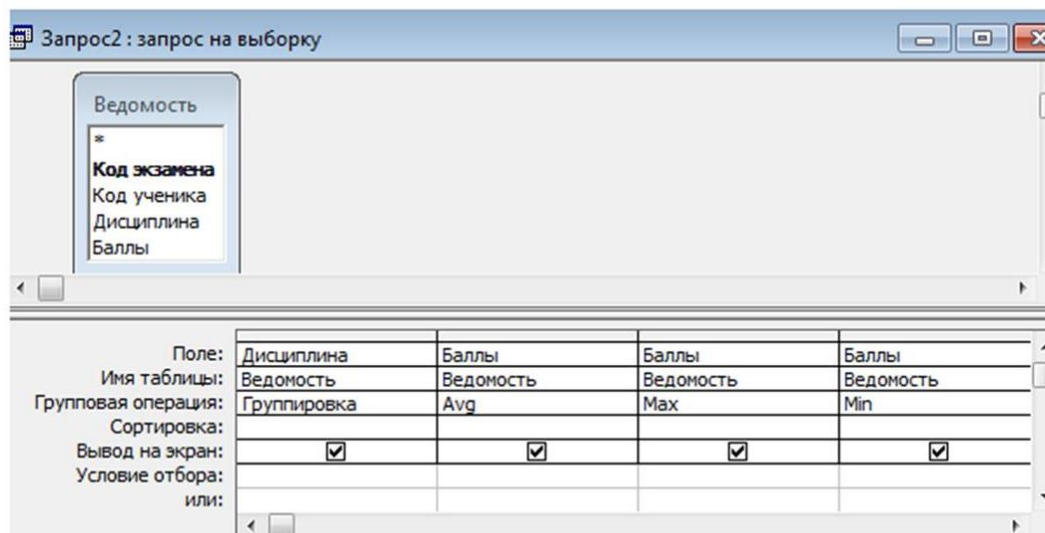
Запрос2 : запрос на выборку

Ведомость
*
Код экзамена
Код ученика
Дисциплина
Баллы

| | | | | |
|---|---|---|---|---|
| Поле: | Дисциплина | Баллы | Баллы | Баллы |
| Имя таблицы: | Ведомость | Ведомость | Ведомость | Ведомость |
| Групповая операция: | Группировка | Avg | Max | Min |
| Сортировка: | | | | |
| Вывод на экран: | ☑ | ☑ | ☑ | ☑ |
| Условие отбора: | | | | |
| или: | | | | |